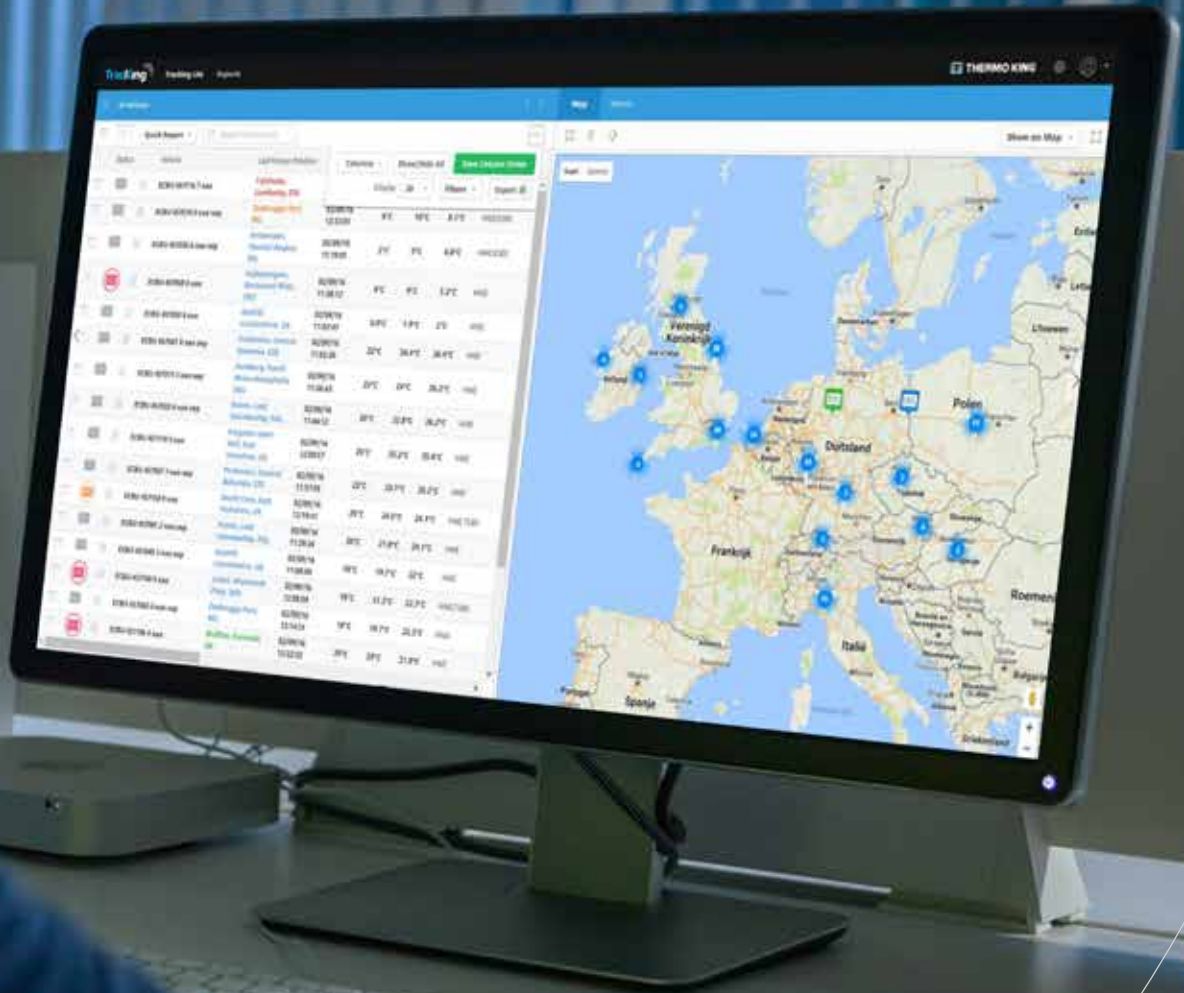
TracKing Tracking Lite Reports

THERMO KING

Map

Quick Report

Columns Show/Hide All Save Column Order

Filters Export

Show on Map

Verenigd Koninkrijk

Ierland

Duitsland

Polen

Frankrijk

Italië

Spanje

Roemenië

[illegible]